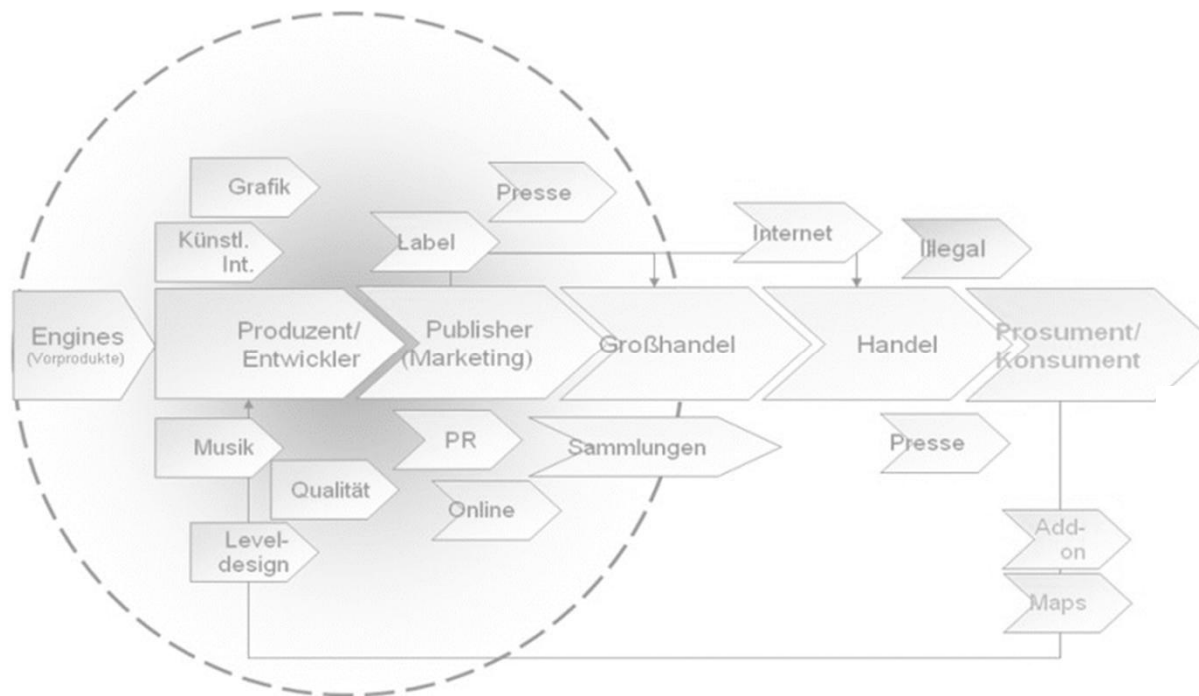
Grafik

Presse

Künstl. Int.

Label

Internet

Illegal

Engines (Vorprodukte)

Produzent/ Entwickler

Publisher (Marketing)

Großhandel

Handel

Prosument/ Konsument

Musik

PR

Sammlungen

Presse

Qualität

Online

Level-design

Add-on

Maps